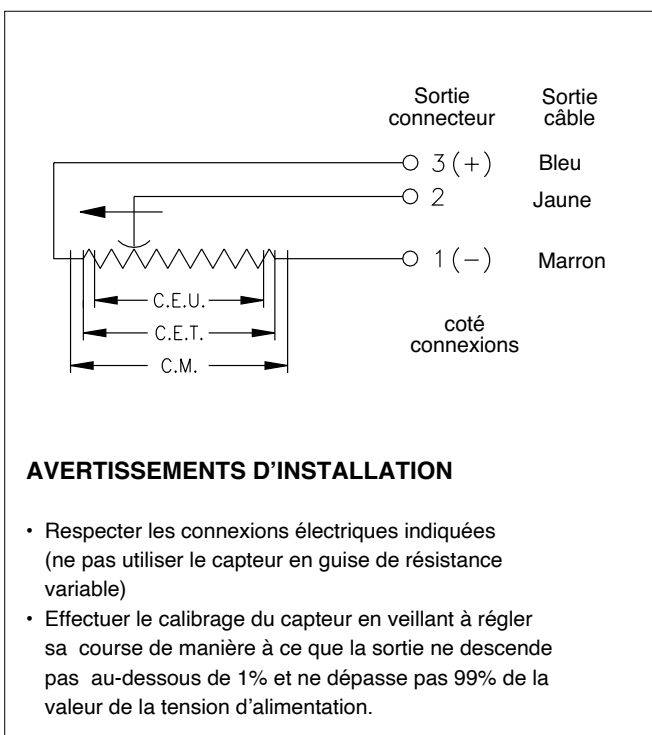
Sortie connecteur

Sortie câble

3 (+)

Bleu

2

Jaune

1 (−)

Marron

C.E.U.

C.E.T.

C.M.

coté connexions

**AVERTISSEMENTS D'INSTALLATION**

• Respecter les connexions électriques indiquées (ne pas utiliser le capteur en guise de résistance variable)

• Effectuer le calibrage du capteur en veillant à régler sa course de manière à ce que la sortie ne descende pas au-dessous de 1% et ne dépasse pas 99% de la valeur de la tension d'alimentation.